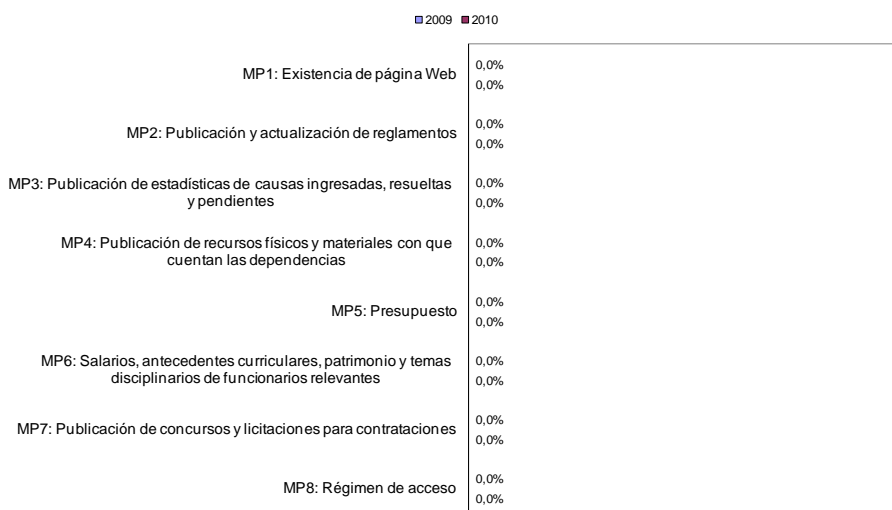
2009 2010

MP1: Existencia de página Web
0,0%
0,0%

MP2: Publicación y actualización de reglamentos
0,0%
0,0%

MP3: Publicación de estadísticas de causas ingresadas, resueltas y pendientes
0,0%
0,0%

MP4: Publicación de recursos físicos y materiales con que cuentan las dependencias
0,0%
0,0%

MP5: Presupuesto
0,0%
0,0%

MP6: Salarios, antecedentes curriculares, patrimonio y temas disciplinarios de funcionarios relevantes
0,0%
0,0%

MP7: Publicación de concursos y licitaciones para contrataciones
0,0%
0,0%

MP8: Régimen de acceso
0,0%
0,0%